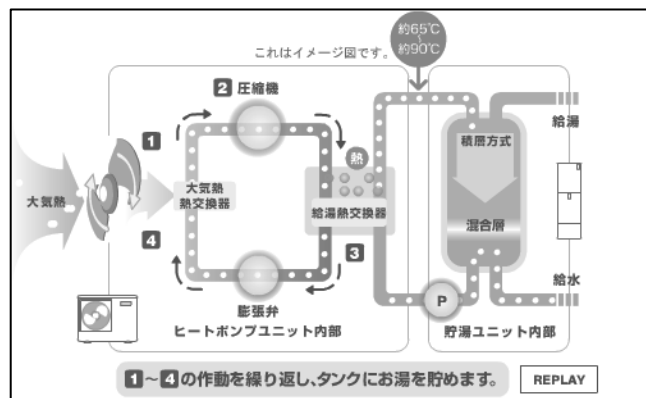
これはイメージ図です。

約65℃
〜
約90℃

2 圧縮機

1

大気熱

大気熱
熱交換器

4

熱

給湯熱交換器

3

膨張弁

ヒートポンプユニット内部

積層方式

混合層

給湯

給水

P

貯湯ユニット内部

1〜4の作動を繰り返し、タンクにお湯を貯めます。

REPLAY